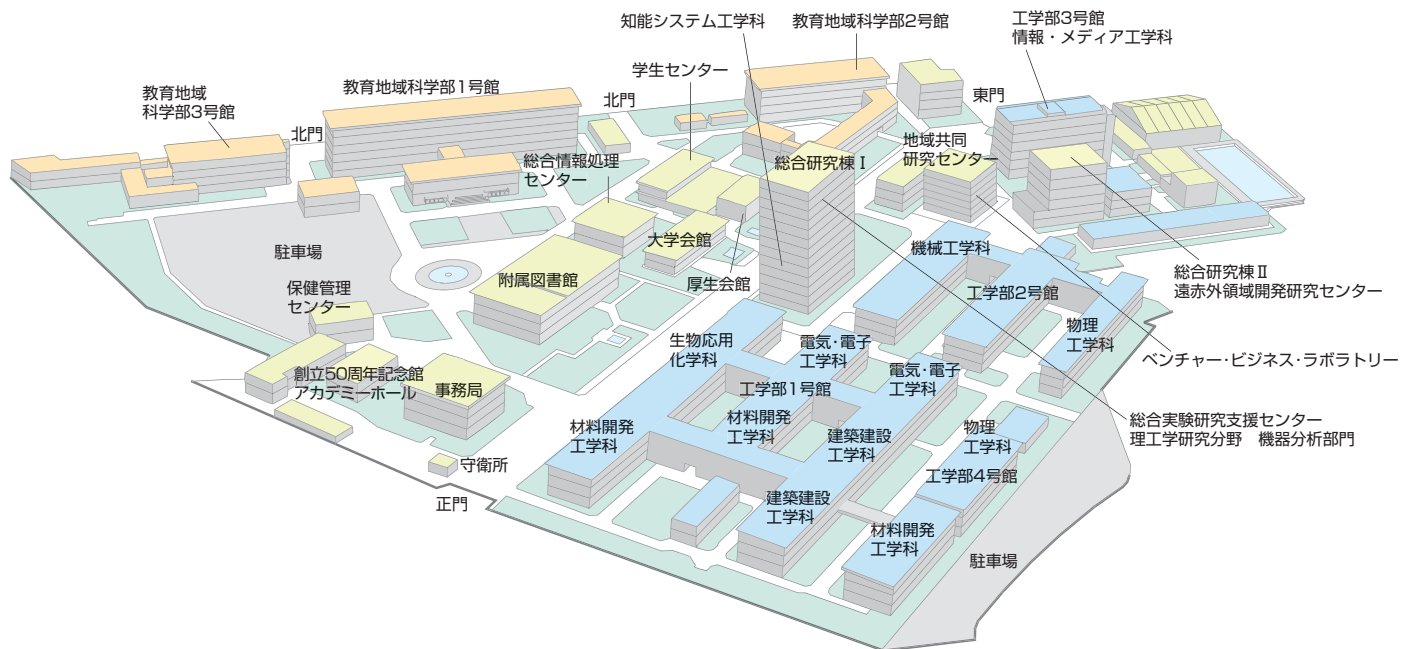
知能システム工学科
教育地域科学部2号館
工学部3号館
情報・メディア工学科
教育地域
科学部3号館
教育地域科学部1号館
学生センター
北門
東門
北門
地域共同
研究センター
総合研究棟Ⅰ
総合情報処理
センター
駐車場
大学会館
機械工学科
総合研究棟Ⅱ
遠赤外領域開発研究センター
附属図書館
厚生会館
工学部2号館
保健管理
センター
物理
工学科
生物応用
化学科
電気・電子
工学科
ベンチャー・ビジネス・ラボラトリー
電気・電子
工学科
創立50周年記念館
アカデミーホール
事務局
工学部1号館
材料開発
工学科
総合実験研究支援センター
理工学研究分野　機器分析部門
材料開発
工学科
建築建設
工学科
物理
工学科
守衛所
工学部4号館
正門
建築建設
工学科
材料開発
工学科
駐車場